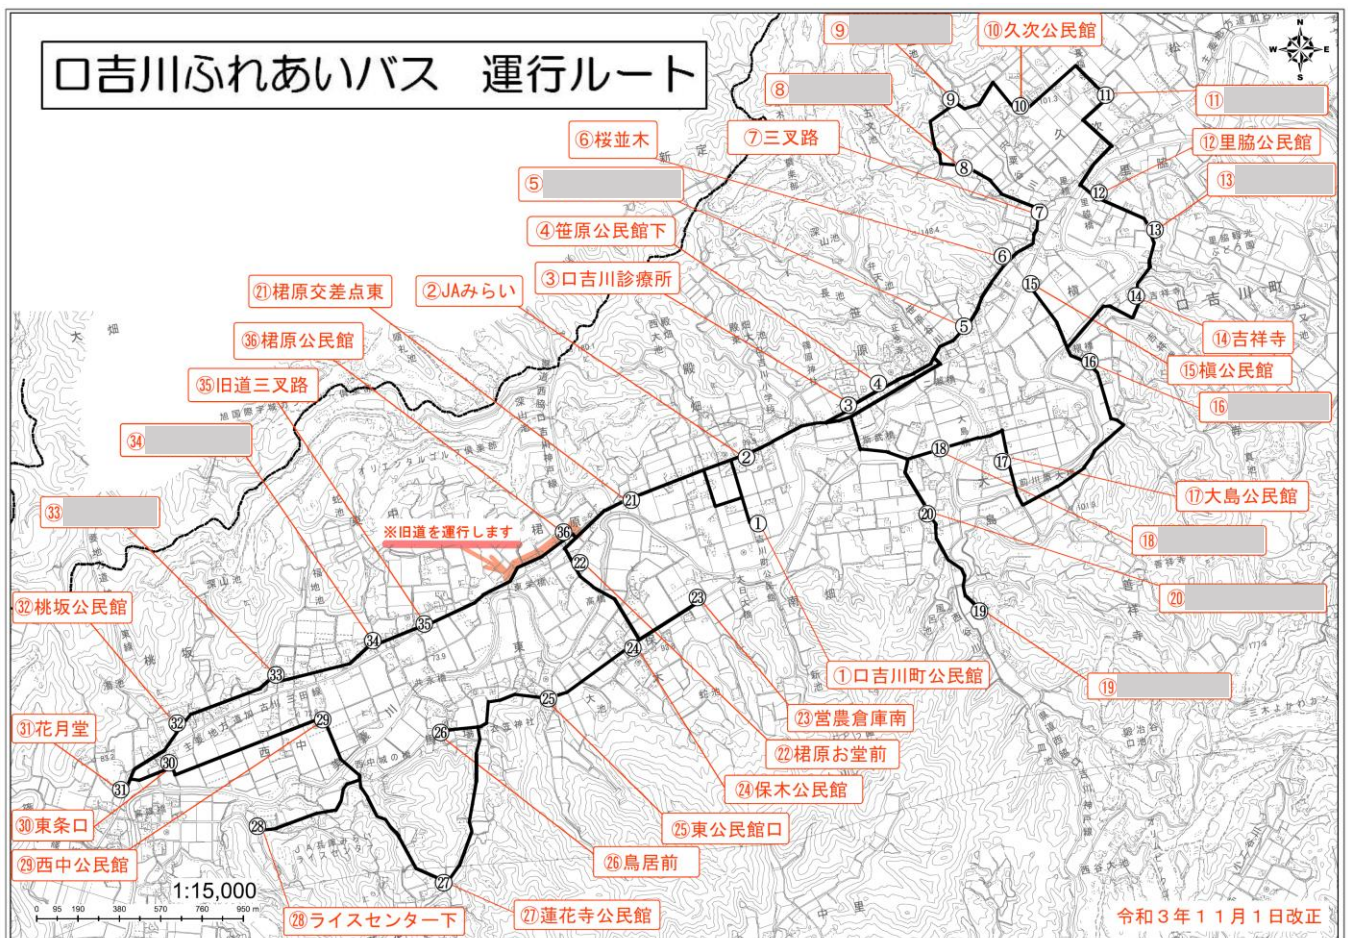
口吉川ふれあいバス　運行ルート

⑨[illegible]
⑩久次公民館
⑪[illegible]
⑧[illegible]
⑫里脇公民館
⑥桜並木
⑦三叉路
⑬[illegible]
⑤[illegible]
④笹原公民館下
㉑桾原交差点東
②JAみらい
③口吉川診療所
㊱桾原公民館
⑭吉祥寺
㉟旧道三叉路
⑮槇公民館
⑯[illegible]
㉞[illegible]
⑰大島公民館
㉝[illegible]
※旧道を運行します
⑱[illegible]
⑳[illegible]
㉜桃坂公民館
⑲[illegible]
①口吉川町公民館
㉛花月堂
㉓営農倉庫南
㉒桾原お堂前
㉚東条口
㉔保木公民館
㉙西中公民館
㉕東公民館口
㉖鳥居前
1:15,000
0 95 190 380 570 760 950 m
㉘ライスセンター下
㉗蓮花寺公民館
令和３年１１月１日改正

口吉川町
大畑
深山池
大島
N
W E
S